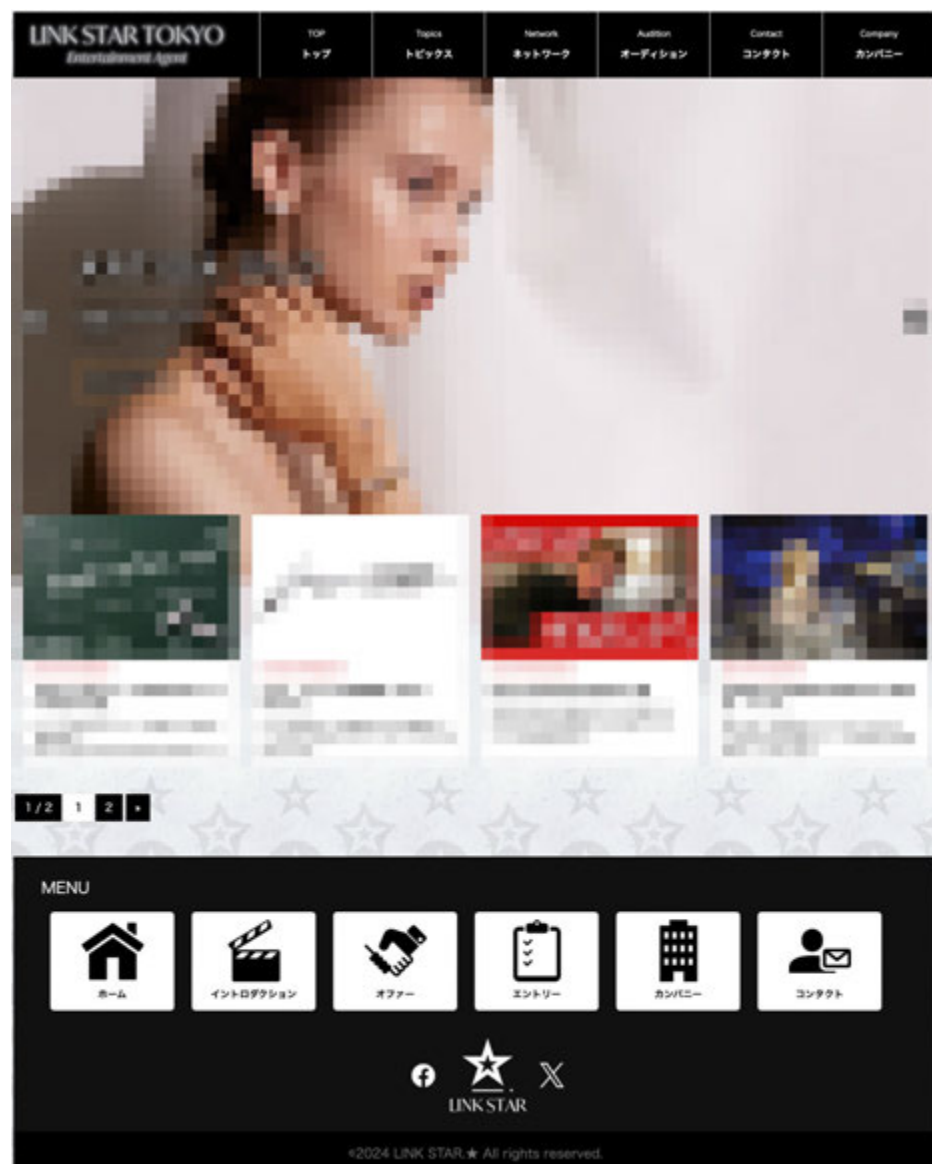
LINK STAR TOKYO
Entertainment Agent

TOP
トップ

Topics
トピックス

Network
ネットワーク

Audition
オーディション

Contact
コンタクト

Company
カンパニー

1/2 1 2 »

MENU

ホーム

イントロダクション

オファー

エントリー

カンパニー

コンタクト

LINK STAR

©2024 LINK STAR.★ All rights reserved.